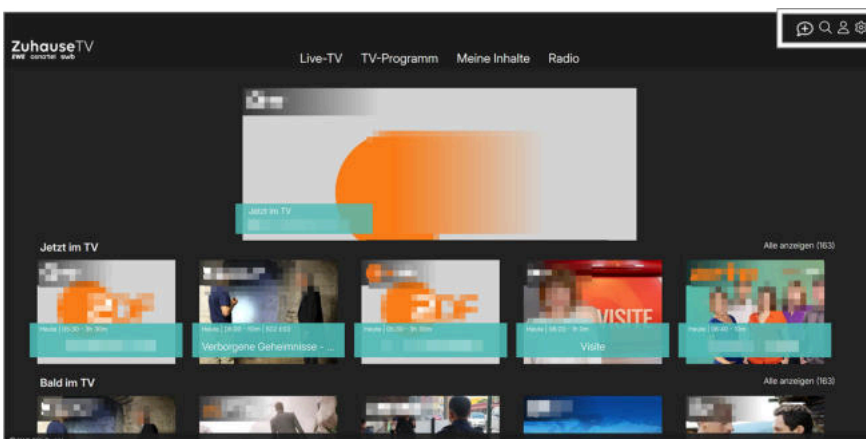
ZuhauseTV
EWE osnatel swb

Live-TV TV-Programm Meine Inhalte Radio

Jetzt im TV

Jetzt im TV Alle anzeigen (163)

Heute | 05:30 - 3h 30m
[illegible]

Heute | 06:00 - 10m | S02 E03
Verborgene Geheimnisse - ...

Heute | 05:30 - 3h 30m
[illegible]

Heute | 08:20 - 1h 5m
VISITE
Visite

Heute | 08:40 - 15m
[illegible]

Bald im TV Alle anzeigen (163)